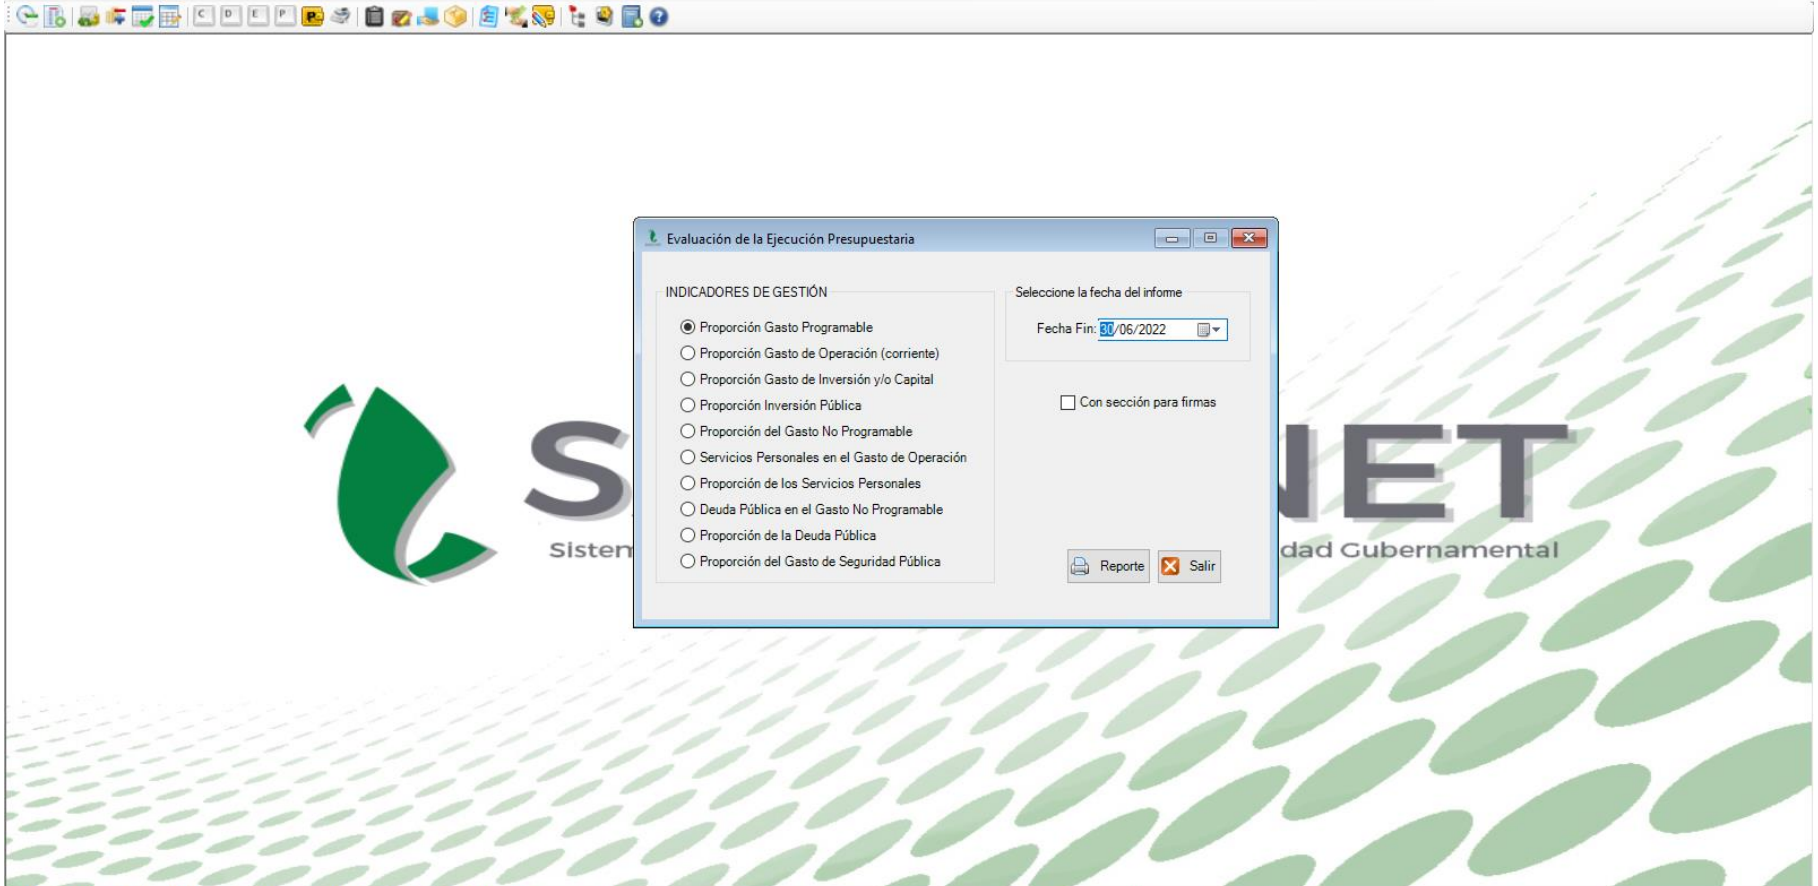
C D E P

Evaluación de la Ejecución Presupuestaria

INDICADORES DE GESTIÓN

Proporción Gasto Programable
Proporción Gasto de Operación (corriente)
Proporción Gasto de Inversión y/o Capital
Proporción Inversión Pública
Proporción del Gasto No Programable
Servicios Personales en el Gasto de Operación
Proporción de los Servicios Personales
Deuda Pública en el Gasto No Programable
Proporción de la Deuda Pública
Proporción del Gasto de Seguridad Pública

Seleccione la fecha del informe

Fecha Fin: 30/06/2022

Con sección para firmas

Reporte
Salir

S NET
Sisten dad Gubernamental